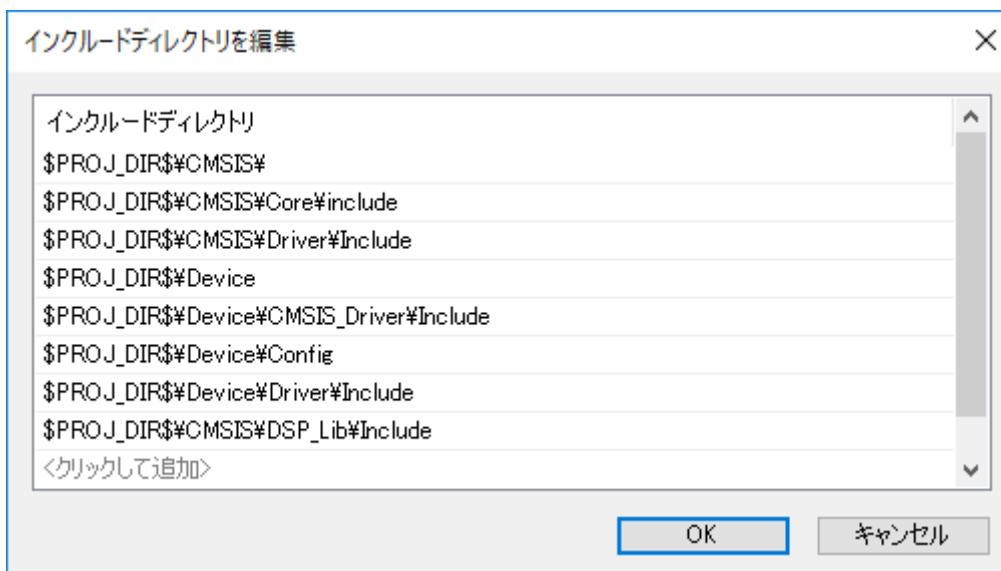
インクルードディレクトリを編集

×

インクルードディレクトリ
$PROJ_DIR$¥CMSIS¥
$PROJ_DIR$¥CMSIS¥Core¥include
$PROJ_DIR$¥CMSIS¥Driver¥Include
$PROJ_DIR$¥Device
$PROJ_DIR$¥Device¥CMSIS_Driver¥Include
$PROJ_DIR$¥Device¥Config
$PROJ_DIR$¥Device¥Driver¥Include
$PROJ_DIR$¥CMSIS¥DSP_Lib¥Include
<クリックして追加>

OK
キャンセル